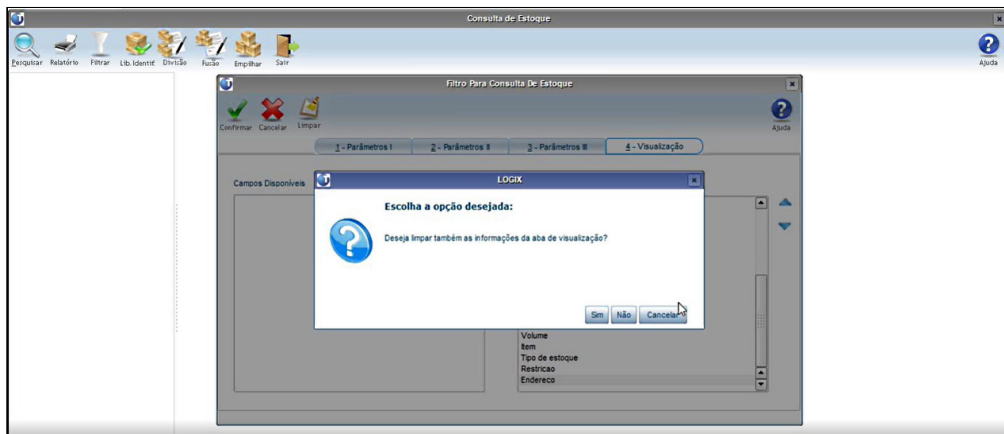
Consulta de Estoque

Pesquisar Relatório Filtrar Lib. Identif. Divisão Fusão Empilhar Sair

Ajuda

Filtro Para Consulta De Estoque

Confirmar Cancelar Limpar

Ajuda

1 - Parâmetros I
2 - Parâmetros II
3 - Parâmetros III
4 - Visualização

Campos Disponíveis

LOGIX

Escolha a opção desejada:

Deseja limpar também as informações da aba de visualização?

Sim Não Cancelar

Volume
Item
Tipo de estoque
Restricao
Endereco